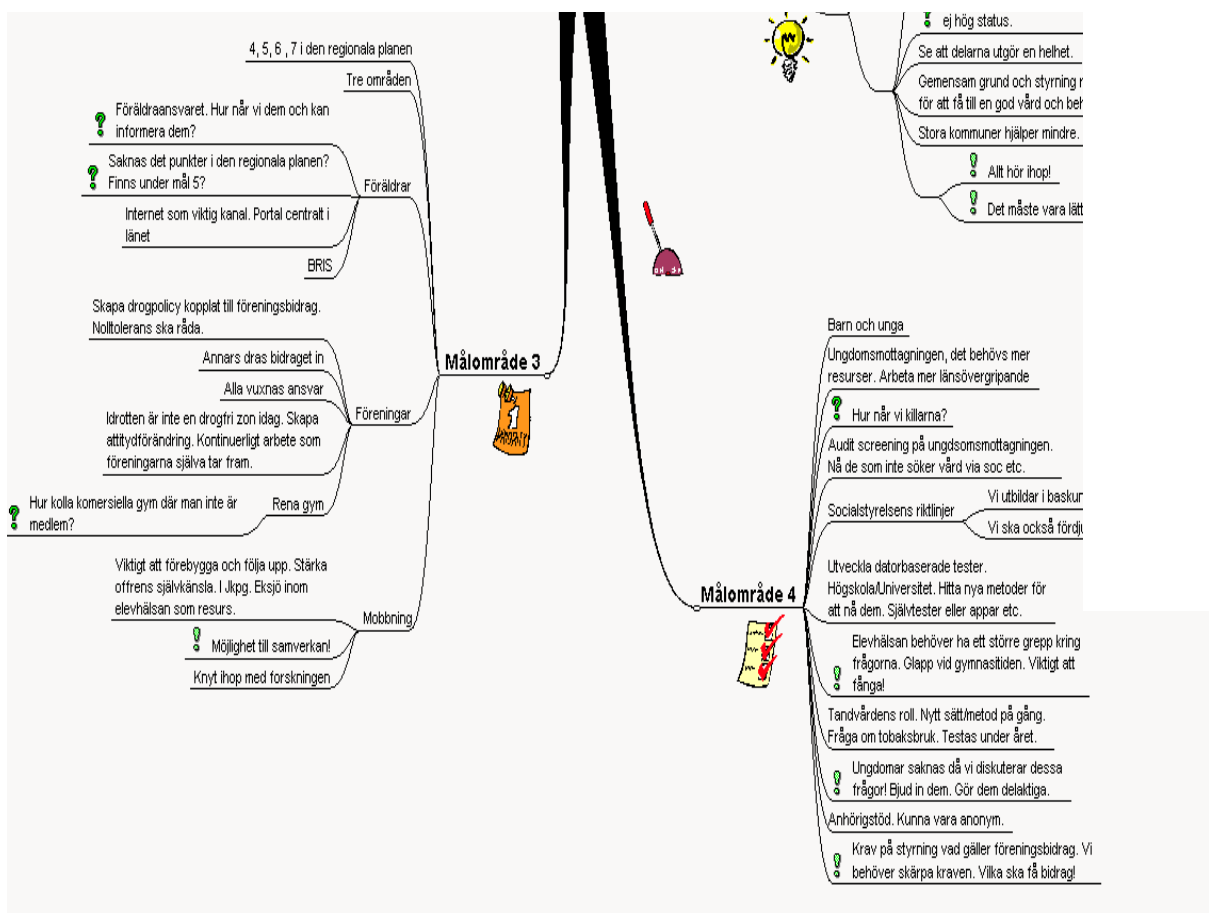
4, 5, 6 , 7 i den regionala planen

Tre områden

Föräldraansvaret. Hur når vi dem och kan informera dem?

Saknas det punkter i den regionala planen? Finns under mål 5?

Föräldrar

Internet som viktig kanal. Portal centralt i länet

BRIS

Skapa drogpolicy kopplat till föreningsbidrag. Nolltolerans ska råda.

Annars dras bidraget in

Alla vuxnas ansvar

Föreningar

Idrotten är inte en drogfri zon idag. Skapa attitydförändring. Kontinuerligt arbete som föreningarna själva tar fram.

Rena gym

Hur kolla komersiella gym där man inte är medlem?

Viktigt att förebygga och följa upp. Stärka offrens självkänsla. I Jkpg. Eksjö inom elevhälsan som resurs.

Mobbning

Möjlighet till samverkan!

Knyt ihop med forskningen

Målområde 3

1

ej hög status.

Se att delarna utgör en helhet.

Gemensam grund och styrning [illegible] för att få till en god vård och be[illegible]

Stora kommuner hjälper mindre.

Allt hör ihop!

Det måste vara lätt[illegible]

Barn och unga

Ungdomsmottagningen, det behövs mer resurser. Arbeta mer länsövergripande

Hur når vi killarna?

Audit screening på ungdsomsmottagningen. Nå de som inte söker vård via soc etc.

Socialstyrelsens riktlinjer

Vi utbildar i baskun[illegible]

Vi ska också fördju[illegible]

Utveckla datorbaserade tester. Högskola/Universitet. Hitta nya metoder för att nå dem. Självtester eller appar etc.

Målområde 4

Elevhälsan behöver ha ett större grepp kring frågorna. Glapp vid gymnasitiden. Viktigt att fånga!

Tandvårdens roll. Nytt sätt/metod på gång. Fråga om tobaksbruk. Testas under året.

Ungdomar saknas då vi diskuterar dessa frågor! Bjud in dem. Gör dem delaktiga.

Anhörigstöd. Kunna vara anonym.

Krav på styrning vad gäller föreningsbidrag. Vi behöver skärpa kraven. Vilka ska få bidrag!